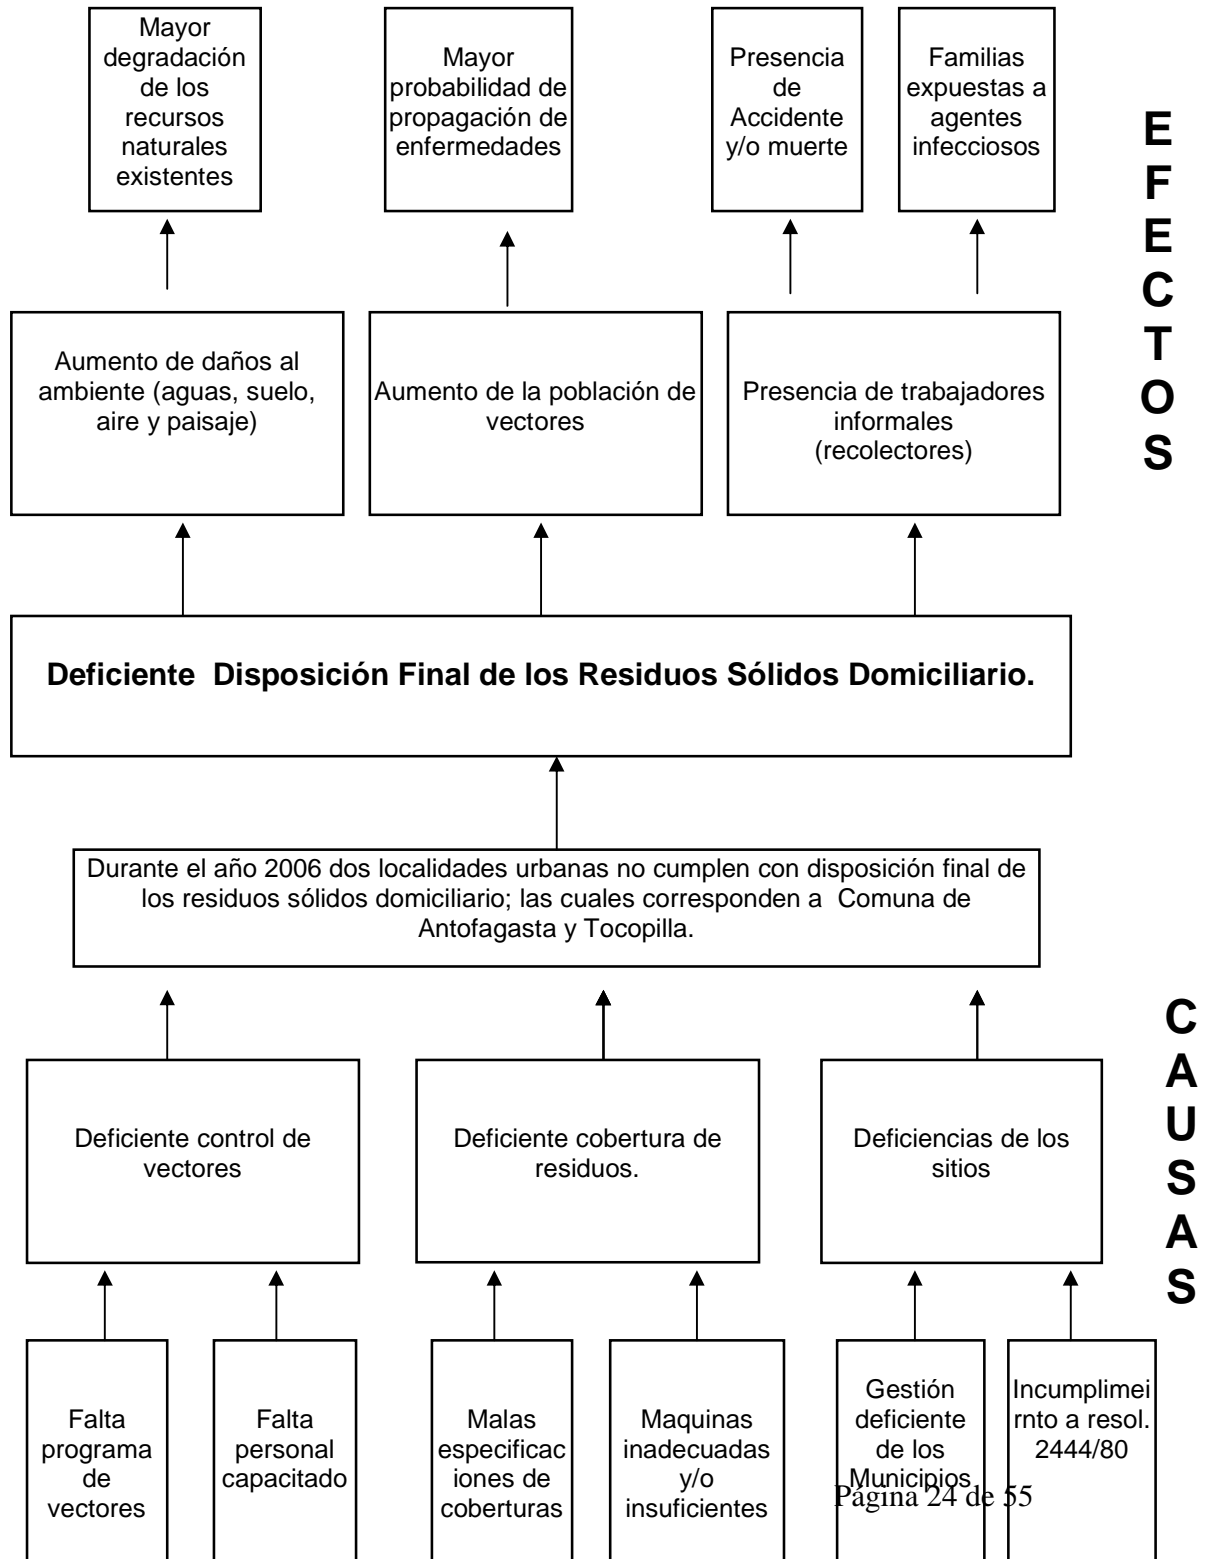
Mayor degradación de los recursos naturales existentes

Mayor probabilidad de propagación de enfermedades

Presencia de Accidente y/o muerte

Familias expuestas a agentes infecciosos

EFECTOS

Aumento de daños al ambiente (aguas, suelo, aire y paisaje)

Aumento de la población de vectores

Presencia de trabajadores informales (recolectores)

**Deficiente Disposición Final de los Residuos Sólidos Domiciliario.**

Durante el año 2006 dos localidades urbanas no cumplen con disposición final de los residuos sólidos domiciliario; las cuales corresponden a Comuna de Antofagasta y Tocopilla.

CAUSAS

Deficiente control de vectores

Deficiente cobertura de residuos.

Deficiencias de los sitios

Falta programa de vectores

Falta personal capacitado

Malas especificaciones de coberturas

Maquinas inadecuadas y/o insuficientes

Gestión deficiente de los Municipios

Incumplimeirnto a resol. 2444/80

Página 24 de 55